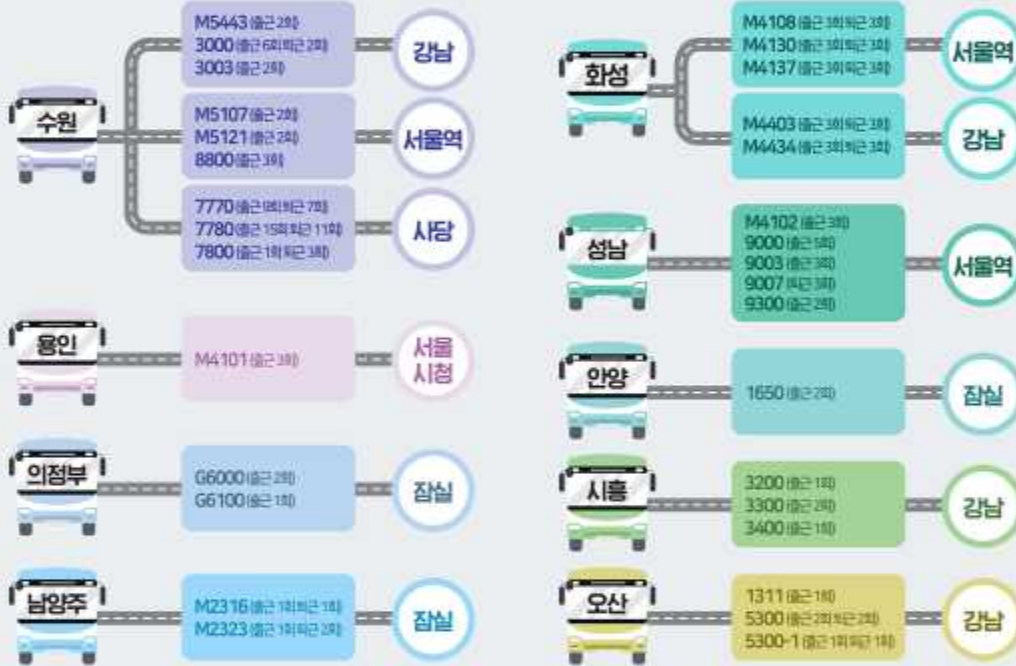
수원

M5443 (출근 2회)
3000 (출근 6회 퇴근 2회)
3003 (출근 2회)

강남

M5107 (출근 2회)
M5121 (출근 2회)
8800 (출근 3회)

서울역

7770 (출근 9회 퇴근 7회)
7780 (출근 15회 퇴근 11회)
7800 (출근 1회 퇴근 3회)

사당

용인

M4101 (출근 3회)

서울시청

의정부

G6000 (출근 2회)
G6100 (출근 1회)

잠실

남양주

M2316 (출근 1회 퇴근 1회)
M2323 (출근 1회 퇴근 2회)

잠실

화성

M4108 (출근 3회 퇴근 3회)
M4130 (출근 3회 퇴근 3회)
M4137 (출근 3회 퇴근 3회)

서울역

M4403 (출근 3회 퇴근 3회)
M4434 (출근 3회 퇴근 3회)

강남

성남

M4102 (출근 3회)
9000 (출근 5회)
9003 (출근 3회)
9007 (출근 3회)
9300 (출근 2회)

서울역

안양

1650 (출근 2회)

잠실

시흥

3200 (출근 1회)
3300 (출근 2회)
3400 (출근 1회)

강남

오산

1311 (출근 1회)
5300 (출근 2회 퇴근 2회)
5300-1 (출근 1회 퇴근 1회)

강남